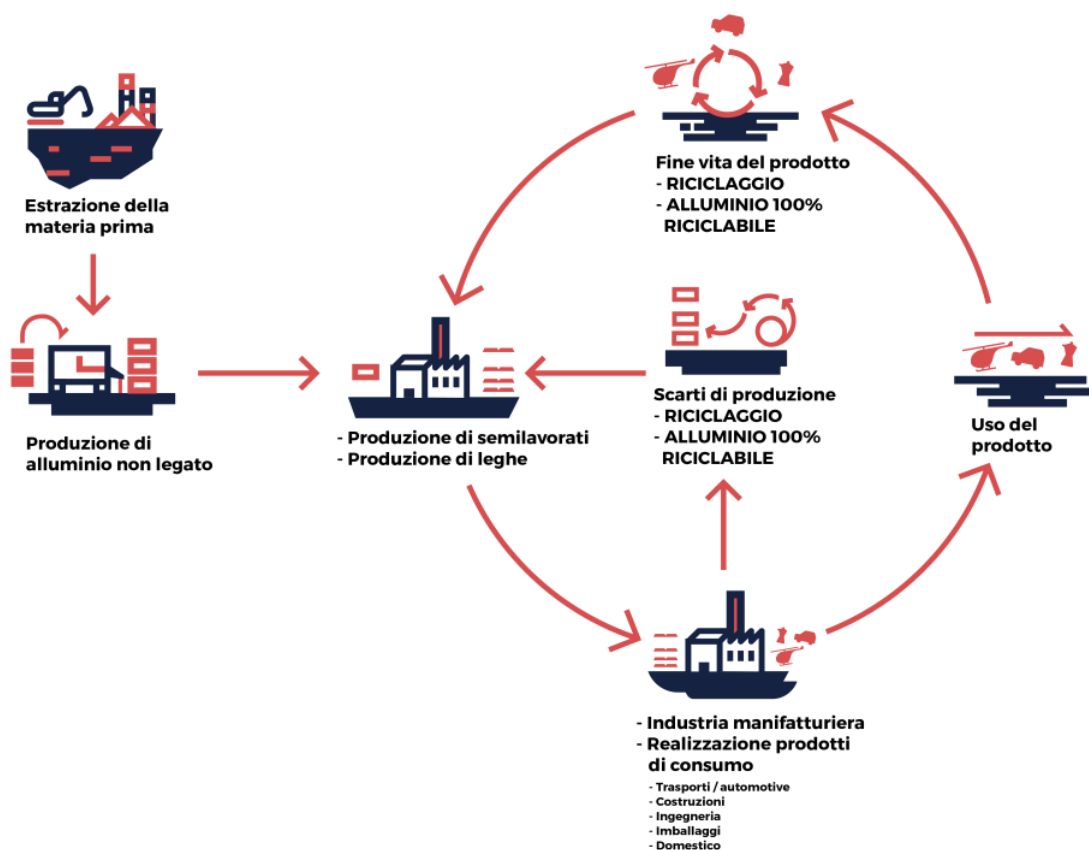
Estrazione della materia prima

Produzione di alluminio non legato

- Produzione di semilavorati
- Produzione di leghe

Fine vita del prodotto
- RICICLAGGIO
- ALLUMINIO 100% RICICLABILE

Scarti di produzione
- RICICLAGGIO
- ALLUMINIO 100% RICICLABILE

Uso del prodotto

- Industria manifatturiera
- Realizzazione prodotti di consumo

- Trasporti / automotive
- Costruzioni
- Ingegneria
- Imballaggi
- Domestico